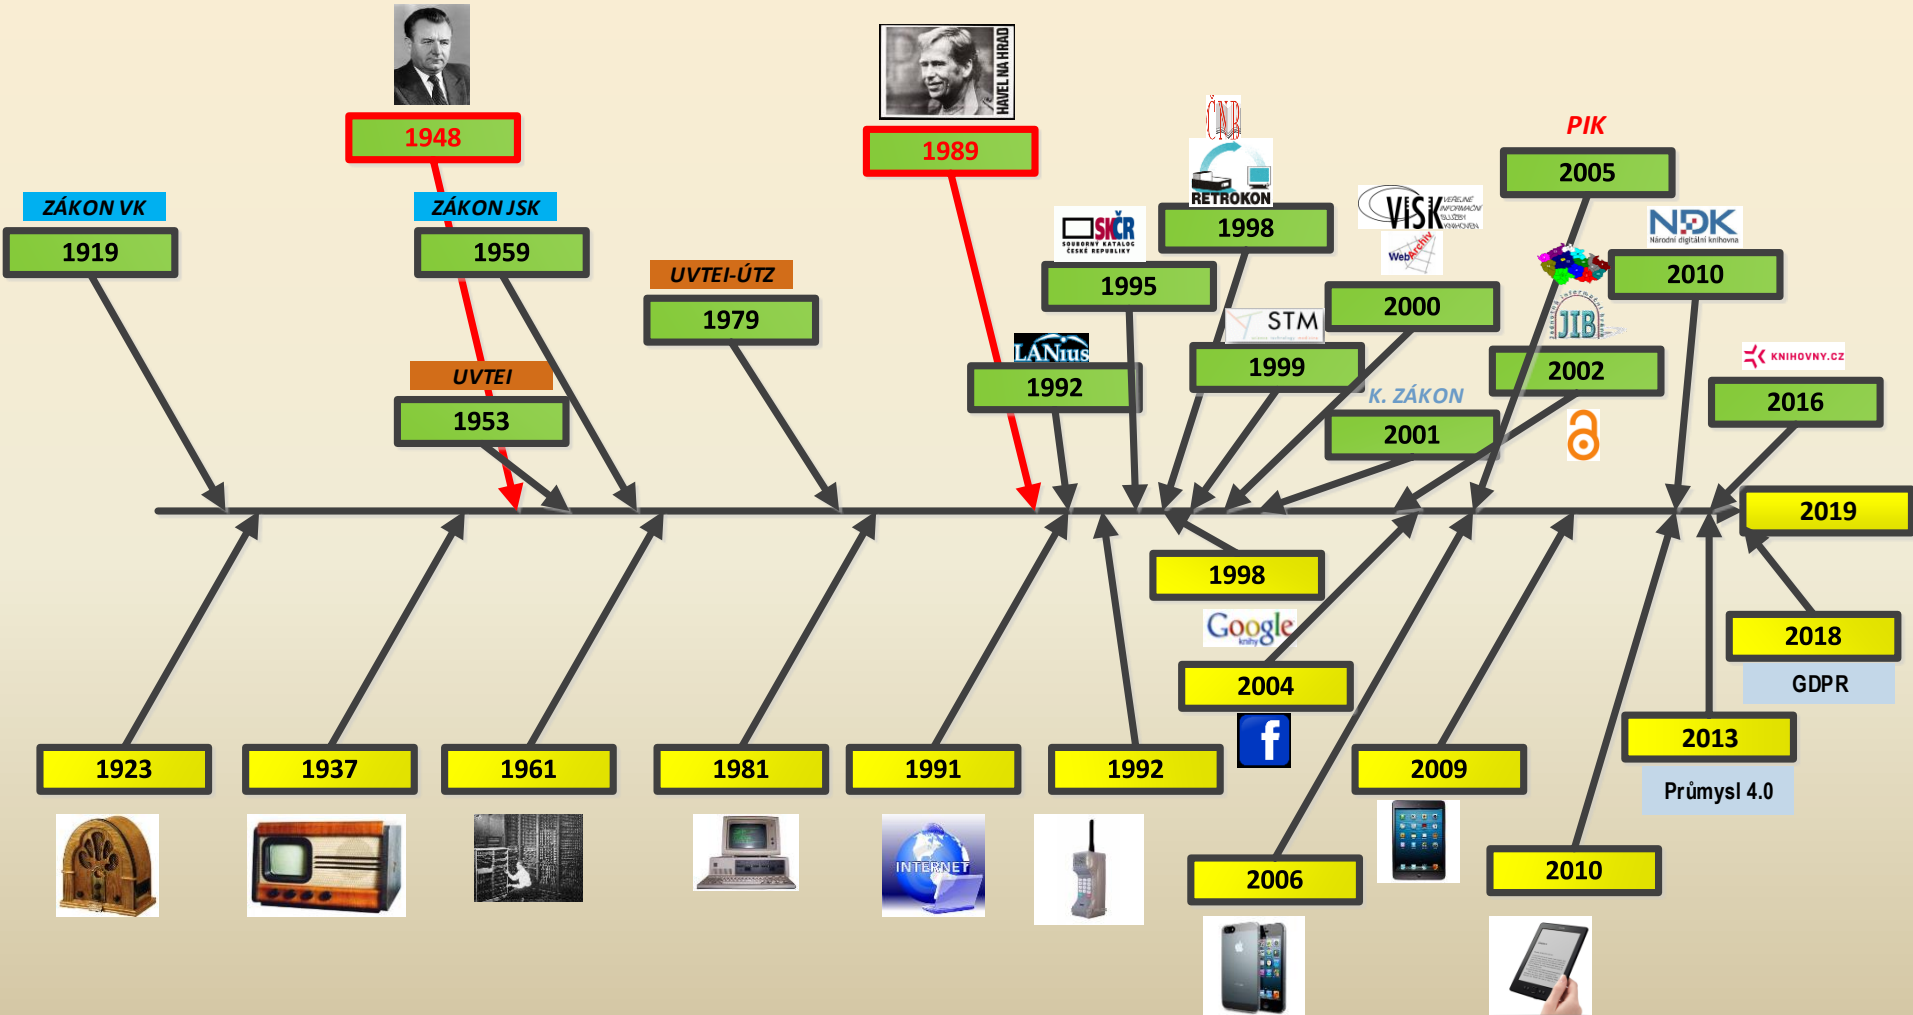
HAVEL NA HRAD

1948

1989

ČNB

RETROKON

PIK

2005

ZÁKON VK

1919

ZÁKON JSK

1959

SKČR SOUBORNÝ KATALOG ČESKÉ REPUBLIKY

1998

VISK VEŘEJNÉ INFORMAČNÍ SLUŽBY KNIHOVEN

WebArchiv

NDK Národní digitální knihovna

2010

UVTEI-ÚTZ

1979

1995

2000

STM

JIB

LANius

1992

1999

2002

KNIHOVNY.CZ

2016

UVTEI

1953

K. ZÁKON

2001

2019

1998

Google knihy

2018

GDPR

2004

2013

Průmysl 4.0

1923

1937

1961

1981

1991

INTERNET

1992

2009

2006

2010